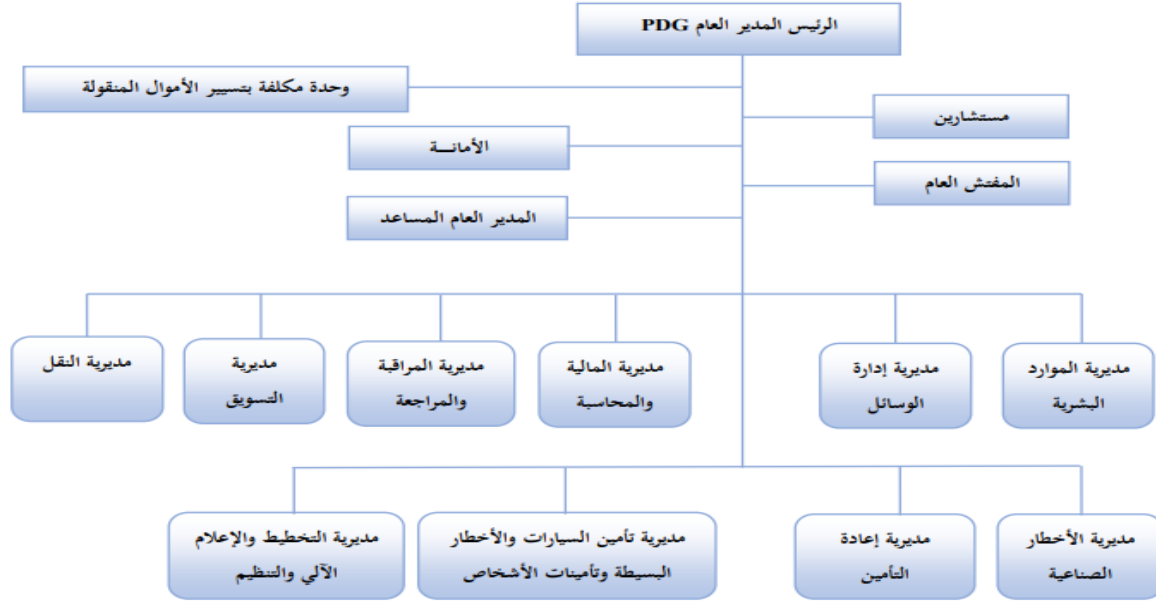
الرئيس المدير العام PDG

وحدة مكلفة بتسيير الأموال المنقولة

مستشارين

الأمانــة

المفتش العام

المدير العام المساعد

مديرية الموارد البشرية

مديرية إدارة الوسائل

مديرية المالية والمحاسبة

مديرية المراقبة والمراجعة

مديرية التسويق

مديرية النقل

مديرية الأخطار الصناعية

مديرية إعادة التأمين

مديرية تأمين السيارات والأخطار البسيطة وتأمينات الأشخاص

مديرية التخطيط والإعلام الآلي والتنظيم